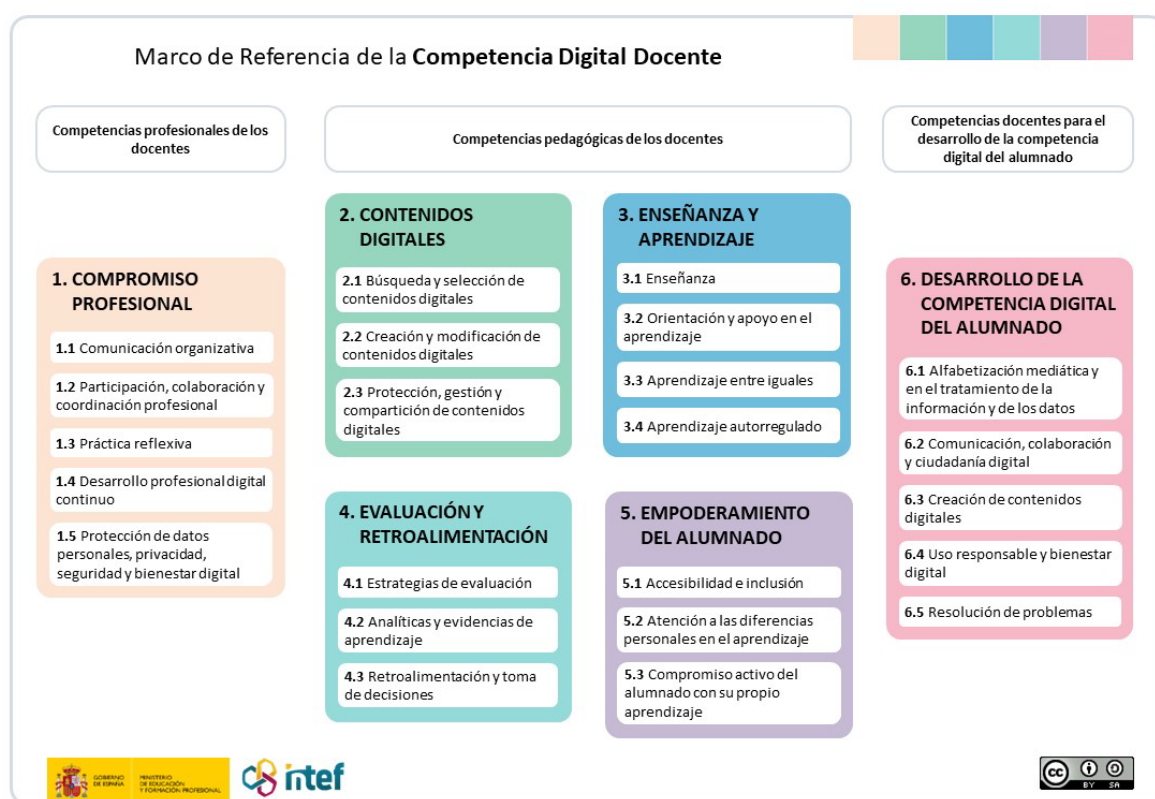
Marco de Referencia de la **Competencia Digital Docente**

Competencias profesionales de los docentes

Competencias pedagógicas de los docentes

Competencias docentes para el desarrollo de la competencia digital del alumnado

1. COMPROMISO PROFESIONAL

1.1 Comunicación organizativa

1.2 Participación, colaboración y coordinación profesional

1.3 Práctica reflexiva

1.4 Desarrollo profesional digital continuo

1.5 Protección de datos personales, privacidad, seguridad y bienestar digital

2. CONTENIDOS DIGITALES

2.1 Búsqueda y selección de contenidos digitales

2.2 Creación y modificación de contenidos digitales

2.3 Protección, gestión y compartición de contenidos digitales

3. ENSEÑANZA Y APRENDIZAJE

3.1 Enseñanza

3.2 Orientación y apoyo en el aprendizaje

3.3 Aprendizaje entre iguales

3.4 Aprendizaje autorregulado

4. EVALUACIÓN Y RETROALIMENTACIÓN

4.1 Estrategias de evaluación

4.2 Analíticas y evidencias de aprendizaje

4.3 Retroalimentación y toma de decisiones

5. EMPODERAMIENTO DEL ALUMNADO

5.1 Accesibilidad e inclusión

5.2 Atención a las diferencias personales en el aprendizaje

5.3 Compromiso activo del alumnado con su propio aprendizaje

6. DESARROLLO DE LA COMPETENCIA DIGITAL DEL ALUMNADO

6.1 Alfabetización mediática y en el tratamiento de la información y de los datos

6.2 Comunicación, colaboración y ciudadanía digital

6.3 Creación de contenidos digitales

6.4 Uso responsable y bienestar digital

6.5 Resolución de problemas

GOBIERNO DE ESPAÑA MINISTERIO DE EDUCACIÓN Y FORMACIÓN PROFESIONAL

intef

cc BY SA